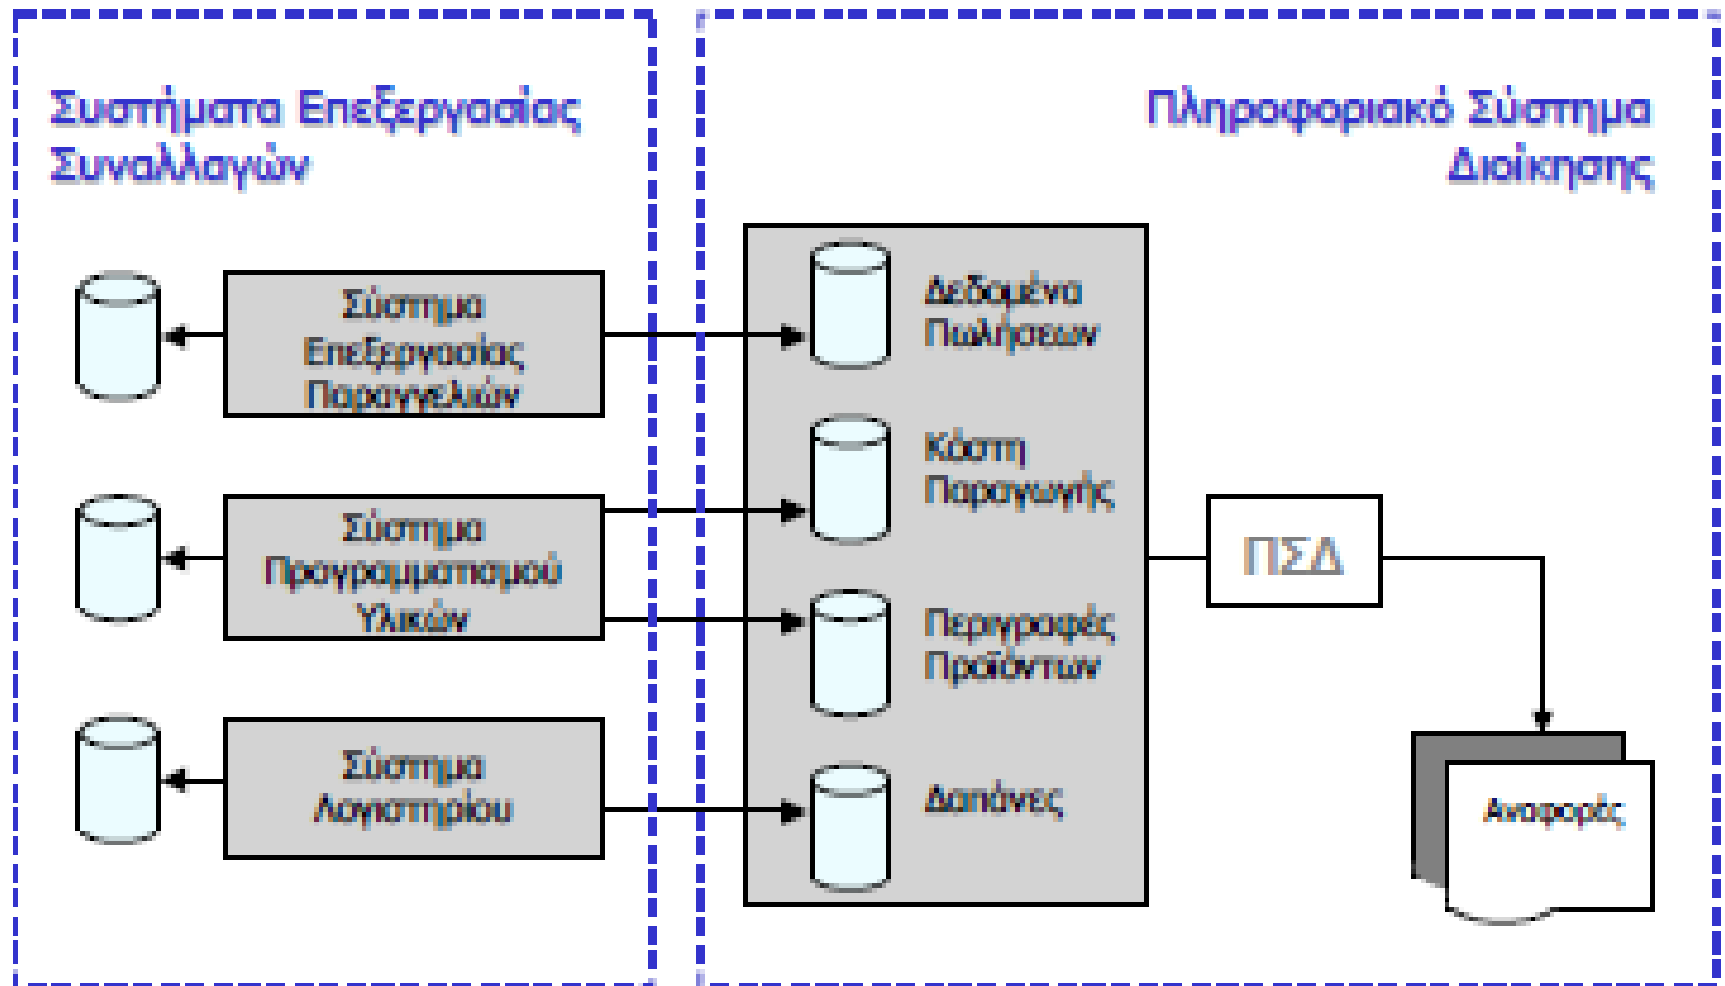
Συστήματα Επεξεργασίας Συναλλαγών

Πληροφοριακό Σύστημα Διοίκησης

Σύστημα Επεξεργασίας Παραγγελιών

Σύστημα Προγραμματισμού Υλικών

Σύστημα Λογιστηρίου

Δεδομένα Πωλήσεων

Κόστη Παραγωγής

Περιγραφές Προϊόντων

Δαπάνες

ΠΣΔ

Αναφορές